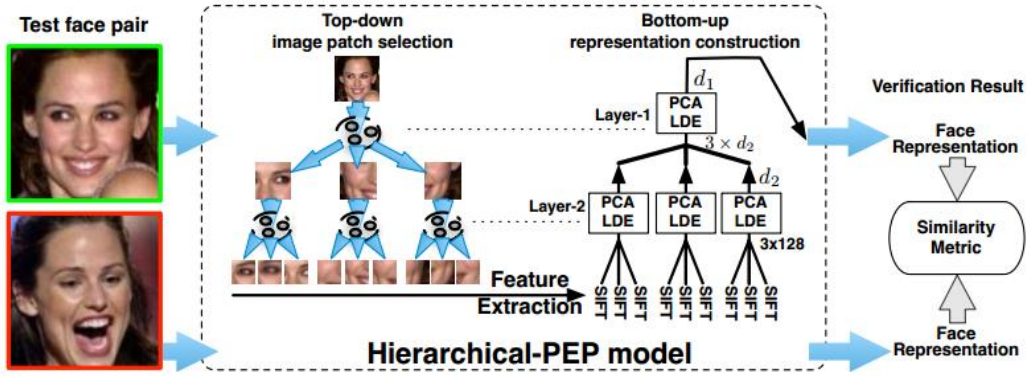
Test face pair

Top-down image patch selection

Bottom-up representation construction

$d_1$

Layer-1

PCA LDE

$3 \times d_2$

$d_2$

Layer-2

PCA LDE

PCA LDE

PCA LDE

3x128

Feature Extraction

SIFT SIFT SIFT

SIFT SIFT SIFT

SIFT SIFT SIFT

Hierarchical-PEP model

Verification Result

Face Representation

Similarity Metric

Face Representation